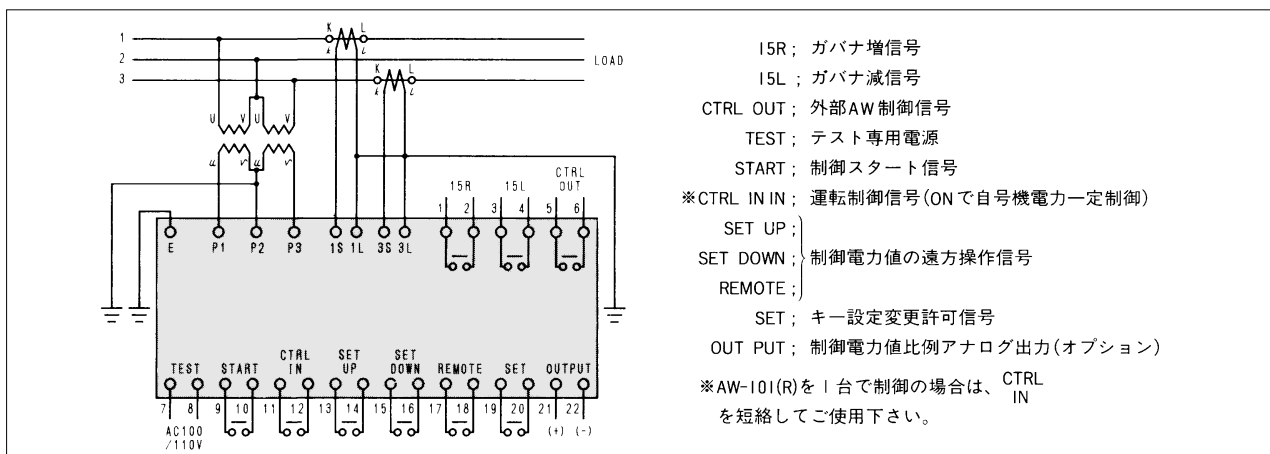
1
2
3
K L
k l
K L
k l
LOAD
U V U V
u v u v

15R 15L CTRL OUT
1 2 3 4 5 6
E P1 P2 P3 1S 1L 3S 3L

TEST START CTRL IN SET UP SET DOWN REMOTE SET OUTPUT
7 8 9 10 11 12 13 14 15 16 17 18 19 20 21 22
AC100 /110V (+) (-)

I5R ; ガバナ増信号
I5L ; ガバナ減信号
CTRL OUT ; 外部AW制御信号
TEST ; テスト専用電源
START ; 制御スタート信号
※CTRL IN IN ; 運転制御信号(ONで自号機電力一定制御)
SET UP ;
SET DOWN ; 制御電力値の遠方操作信号
REMOTE ;
SET ; キー設定変更許可信号
OUT PUT ; 制御電力値比例アナログ出力(オプション)
※AW-101(R)を1台で制御の場合は、CTRL IN を短絡してご使用下さい。